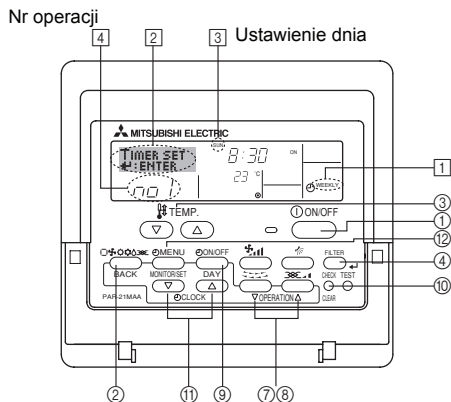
Nr operacji
4
2
3
Ustawienie dnia
MITSUBISHI ELECTRIC
SUN
Timer SET
ENTER
8:30
ON
no 1
23 °C
1
WEEKLY
TEMP.
ON/OFF
3
1
12
MENU
ON/OFF
FILTER
4
BACK
MONITOR/SET
DAY
CHECK
TEST
10
PAR-21MAA
CLOCK
OPERATION
CLEAR
2
11
9
7
8